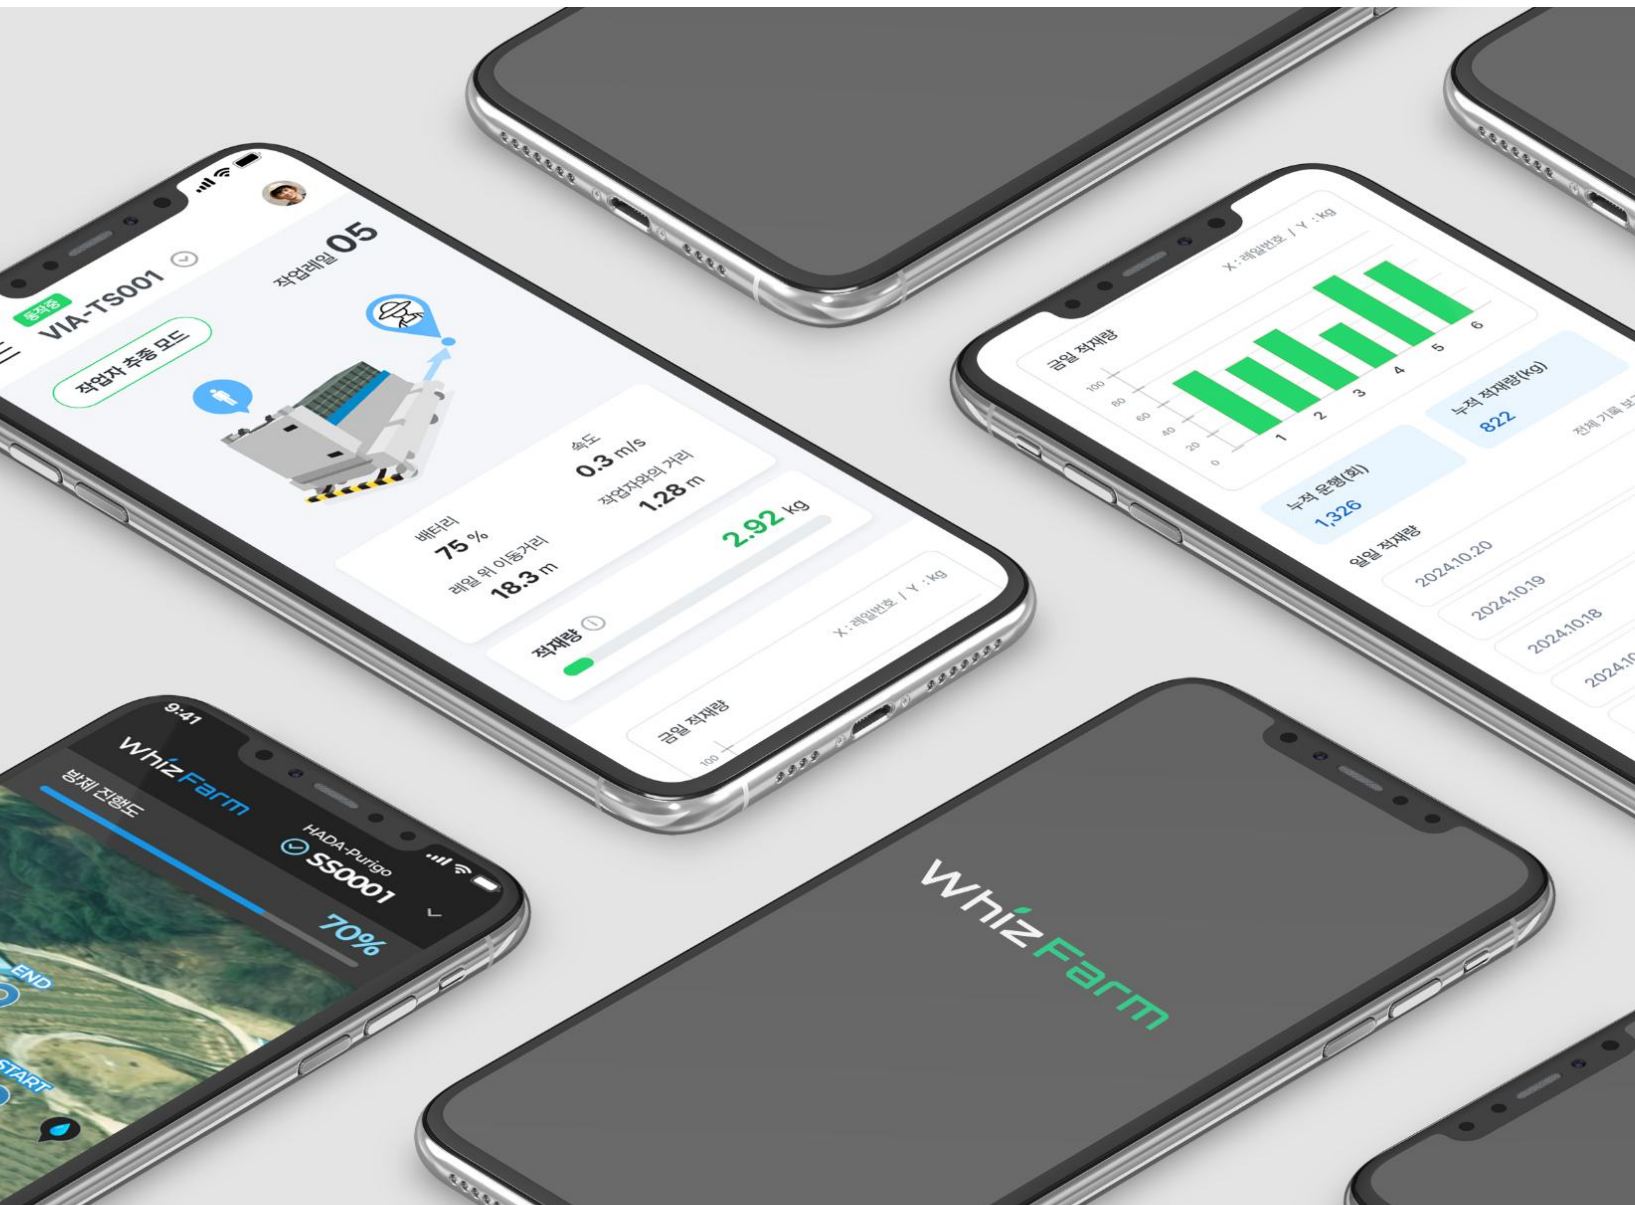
동작중 VIA-TS001

작업레일 05

작업자 추종 모드

배터리 75 %

속도 0.3 m/s

레일 위 이동거리 18.3 m

작업자와의 거리 1.28 m

적재량

2.92 kg

금일 적재량

X : 레일번호 / Y : kg

100

금일 적재량

X : 레일번호 / Y : kg

100
80
60
40
20
0

1 2 3 4 5 6

누적 운행(회) 1,326

누적 적재량(kg) 822

전체 기록 보

일일 적재량

2024.10.20
2024.10.19
2024.10.18
2024.10

9:41

WhizFarm

방제 진행도

HADA-Purigo SS0001

70%

END

START

WhizFarm